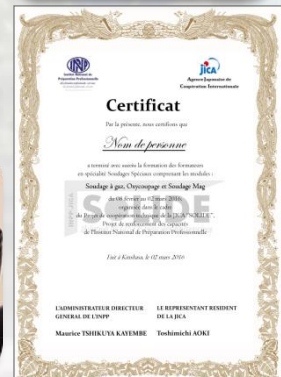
Institut National de Préparation Professionnelle

jica
Agence Japonaise de Coopération Internationale

Certificat

Par la présente, nous certifions que

Nom de personne

a terminé avec succès la formation des formateurs en spécialité Soudages Spéciaux comprenant les modules :

Soudage à gaz, Oxycoupage et Soudage Mag

du 08 février au 02 mars 2016
organisée dans le cadre
du Projet de coopération technique de la JICA "SOLIDE",
Projet de renforcement des capacités
de l'Institut National de Préparation Professionnelle

Fait à Kinshasa, le 02 mars 2016

L'ADMINISTRATEUR DIRECTEUR GENERAL DE L'INPP

Maurice TSHIKUYA KAYEMBE

LE REPRESENTANT RESIDENT DE LA JICA

Toshimichi AOKI